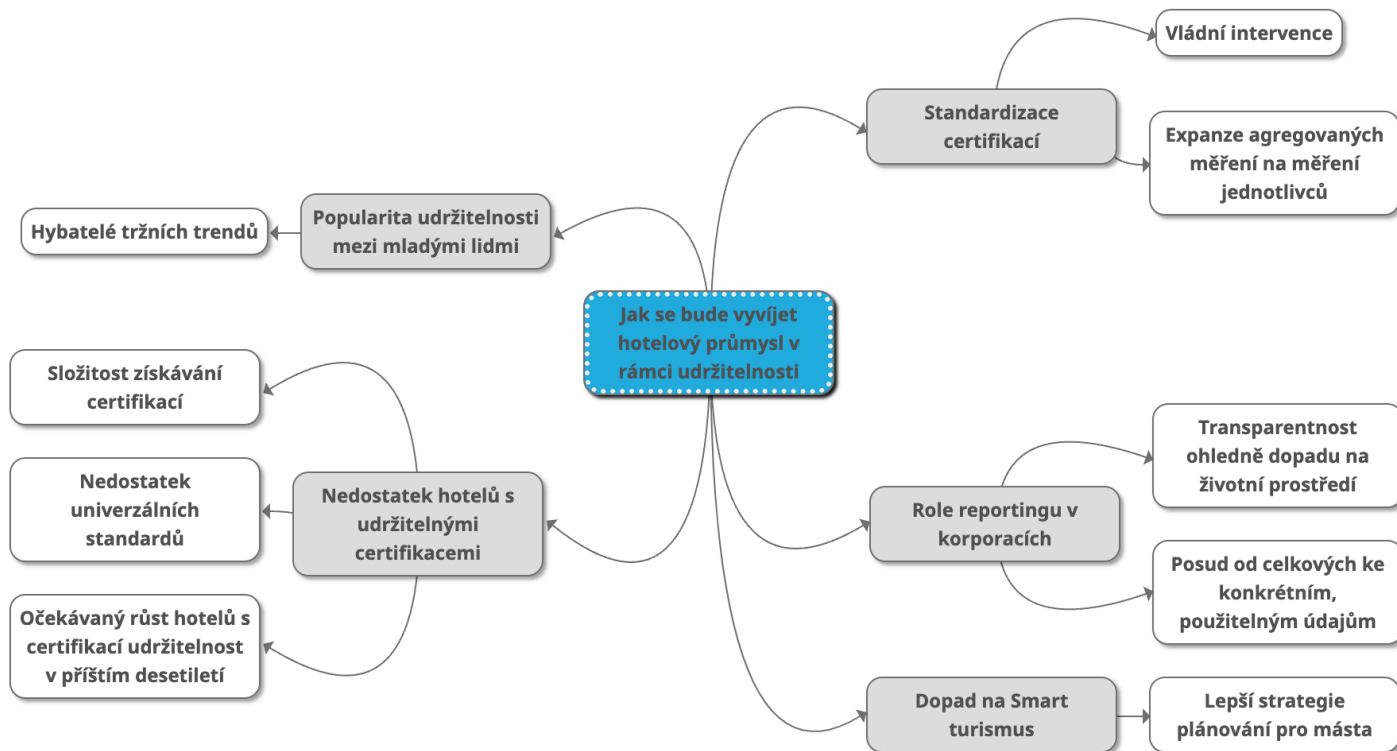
Jak se bude vyvíjet hotelový průmysl v rámci udržitelnosti

Standardizace certifikací

Vládní intervence

Expanze agregovaných měření na měření jednotlivců

Popularita udržitelnosti mezi mladými lidmi

Hybatelé tržních trendů

Nedostatek hotelů s udržitelnými certifikacemi

Složitost získávání certifikací

Nedostatek univerzálních standardů

Očekávaný růst hotelů s certifikací udržitelnost v příštím desetiletí

Role reportingu v korporacích

Transparentnost ohledně dopadu na životní prostředí

Posud od celkových ke konkrétním, použitelným údajům

Dopad na Smart turismus

Lepší strategie plánování pro másta